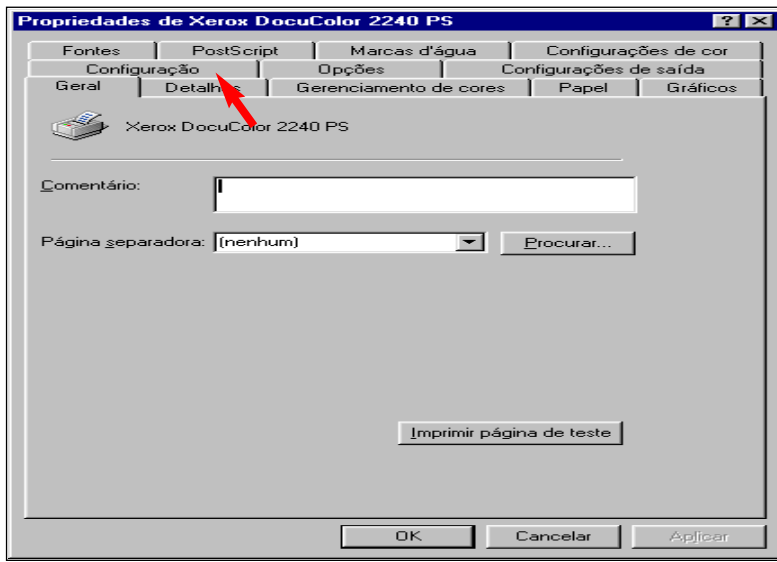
Propriedades de Xerox DocuColor 2240 PS

? X

Fontes
PostScript
Marcas d'água
Configurações de cor
Configuração
Opções
Configurações de saída
Geral
Detalhes
Gerenciamento de cores
Papel
Gráficos

Xerox DocuColor 2240 PS

Comentário:

Página separadora: (nenhum)

Procurar...

Imprimir página de teste

OK
Cancelar
Aplicar